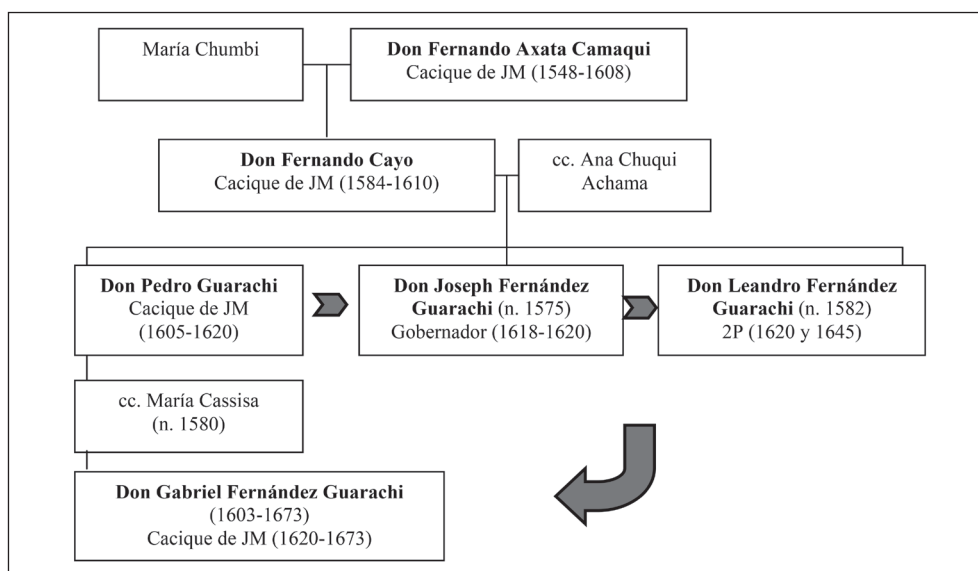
María Chumbi

**Don Fernando Axata Camaqui**
Cacique de JM (1548-1608)

**Don Fernando Cayo**
Cacique de JM (1584-1610)

cc. Ana Chuqui Achama

**Don Pedro Guarachi**
Cacique de JM
(1605-1620)

**Don Joseph Fernández Guarachi** (n. 1575)
Gobernador (1618-1620)

**Don Leandro Fernández Guarachi** (n. 1582)
2P (1620 y 1645)

cc. María Cassisa
(n. 1580)

**Don Gabriel Fernández Guarachi**
(1603-1673)
Cacique de JM (1620-1673)